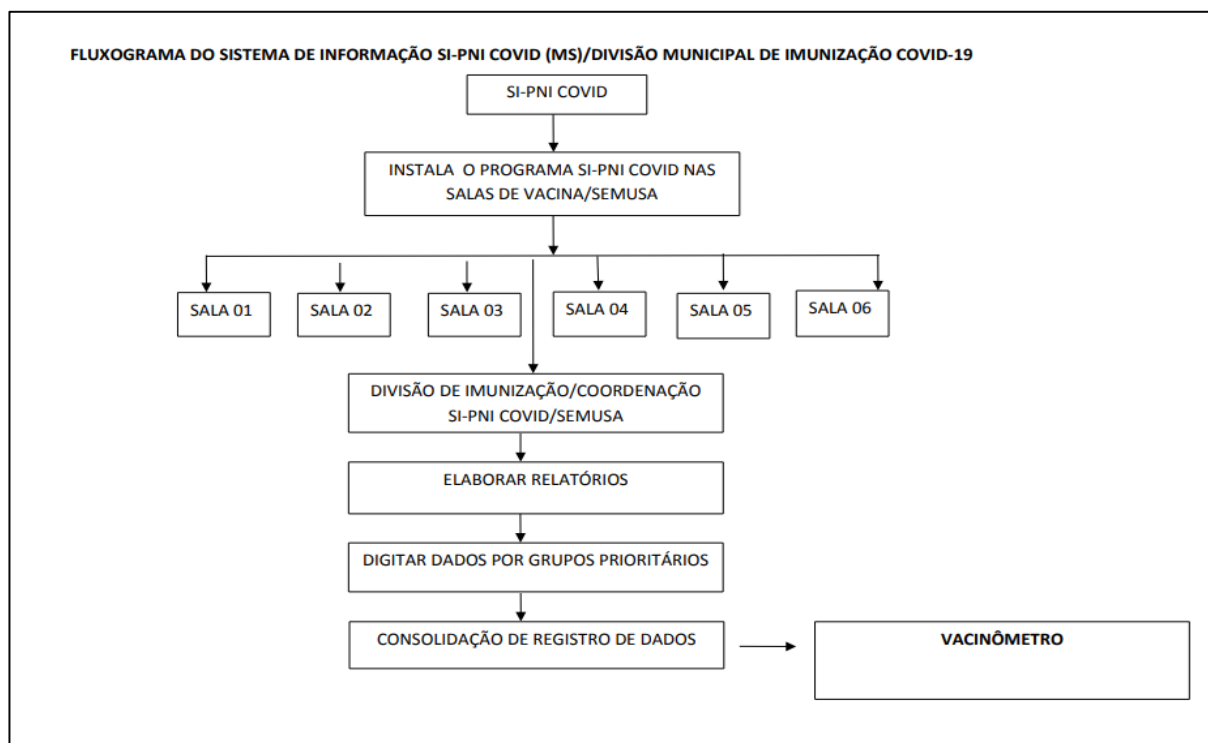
FLUXOGRAMA DO SISTEMA DE INFORMAÇÃO SI-PNI COVID (MS)/DIVISÃO MUNICIPAL DE IMUNIZAÇÃO COVID-19

SI-PNI COVID

INSTALA O PROGRAMA SI-PNI COVID NAS SALAS DE VACINA/SEMUSA

SALA 01

SALA 02

SALA 03

SALA 04

SALA 05

SALA 06

DIVISÃO DE IMUNIZAÇÃO/COORDENAÇÃO SI-PNI COVID/SEMUSA

ELABORAR RELATÓRIOS

DIGITAR DADOS POR GRUPOS PRIORITÁRIOS

CONSOLIDAÇÃO DE REGISTRO DE DADOS

VACINÔMETRO